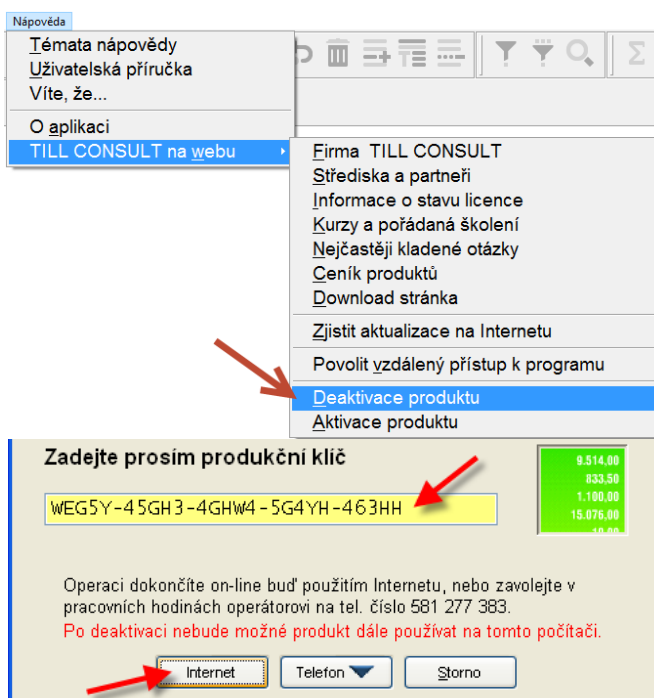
Nápověda

Témata nápovědy
Uživatelská příručka
Víte, že...
O aplikaci
TILL CONSULT na webu

Firma TILL CONSULT
Střediska a partneři
Informace o stavu licence
Kurzy a pořádaná školení
Nejčastěji kladené otázky
Ceník produktů
Download stránka
Zjistit aktualizace na Internetu
Povolit vzdálený přístup k programu
Deaktivace produktu
Aktivace produktu

Zadejte prosím produkční klíč

WEG5Y-45GH3-4GHW4-5G4YH-463HH

9.514,00
833,50
1.100,00
15.076,00
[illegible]

Operaci dokončíte on-line buď použitím Internetu, nebo zavolejte v pracovních hodinách operátorovi na tel. číslo 581 277 383.
Po deaktivaci nebude možné produkt dále používat na tomto počítači.

Internet
Telefon
Storno